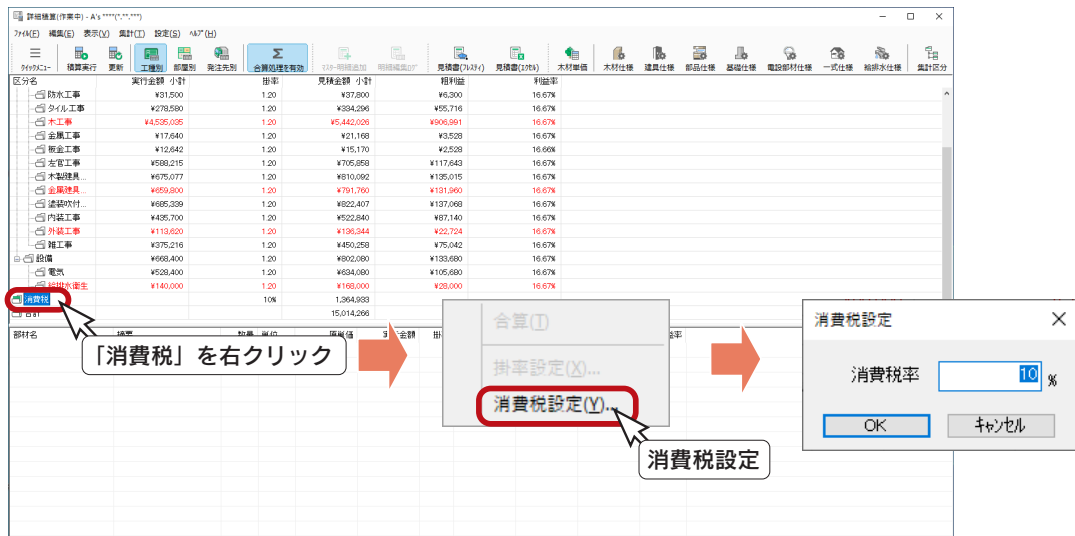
詳細積算(作業中) - A's ****(*.**.***)

ﾌｧｲﾙ(F) 編集(E) 表示(V) 集計(T) 設定(S) ﾍﾙﾌﾟ(H)

ｸｲｯｸﾒﾆｭｰ 積算実行 更新 工種別 部屋別 発注先別 合算処理を有効 ﾏｽﾀｰ明細追加 明細編集ﾛｸﾞ 見積書(ﾌﾙｽﾀｲﾙ) 見積書(ｴｸｾﾙ) 木材単価 木材仕様 建具仕様 部品仕様 基礎仕様 電設部材仕様 一式仕様 給排水仕様 集計区分

| 区分名 | 実行金額 小計 | 掛率 | 見積金額 小計 | 粗利益 | 利益率 |
|---|---|---|---|---|---|
| 防水工事 | ¥31,500 | 1.20 | ¥37,800 | ¥6,300 | 16.67% |
| タイル工事 | ¥278,580 | 1.20 | ¥334,296 | ¥55,716 | 16.67% |
| 木工事 | ¥4,535,035 | 1.20 | ¥5,442,026 | ¥906,991 | 16.67% |
| 金属工事 | ¥17,640 | 1.20 | ¥21,168 | ¥3,528 | 16.67% |
| 板金工事 | ¥12,642 | 1.20 | ¥15,170 | ¥2,528 | 16.66% |
| 左官工事 | ¥588,215 | 1.20 | ¥705,858 | ¥117,643 | 16.67% |
| 木製建具... | ¥675,077 | 1.20 | ¥810,092 | ¥135,015 | 16.67% |
| 金属建具... | ¥659,800 | 1.20 | ¥791,760 | ¥131,960 | 16.67% |
| 塗装吹付... | ¥685,339 | 1.20 | ¥822,407 | ¥137,068 | 16.67% |
| 内装工事 | ¥435,700 | 1.20 | ¥522,840 | ¥87,140 | 16.67% |
| 外装工事 | ¥113,620 | 1.20 | ¥136,344 | ¥22,724 | 16.67% |
| 雑工事 | ¥375,216 | 1.20 | ¥450,258 | ¥75,042 | 16.67% |
| 設備 | ¥668,400 | 1.20 | ¥802,080 | ¥133,680 | 16.67% |
| 電気 | ¥528,400 | 1.20 | ¥634,080 | ¥105,680 | 16.67% |
| 給排水衛生 | ¥140,000 | 1.20 | ¥168,000 | ¥28,000 | 16.67% |
| 消費税 | | 10% | 1,364,933 | | |
| 合計 | | | 15,014,266 | | |

部材名 摘要 数量 単位 原単価 実行金額 掛 率

「消費税」を右クリック

合算(I)
掛率設定(X)...
消費税設定(Y)...

消費税設定

消費税設定
消費税率 10 %
OK キャンセル